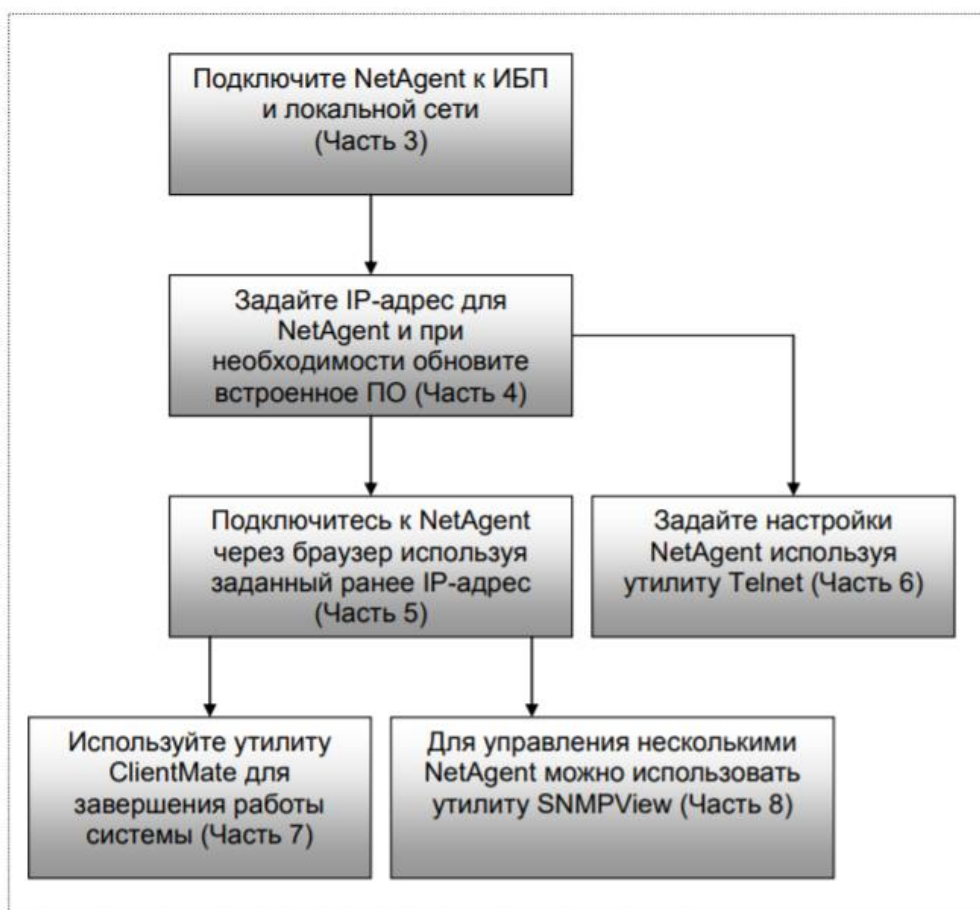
Подключите NetAgent к ИБП и локальной сети (Часть 3)

Задайте IP-адрес для NetAgent и при необходимости обновите встроенное ПО (Часть 4)

Подключитесь к NetAgent через браузер используя заданный ранее IP-адрес (Часть 5)

Задайте настройки NetAgent используя утилиту Telnet (Часть 6)

Используйте утилиту ClientMate для завершения работы системы (Часть 7)

Для управления несколькими NetAgent можно использовать утилиту SNMPView (Часть 8)